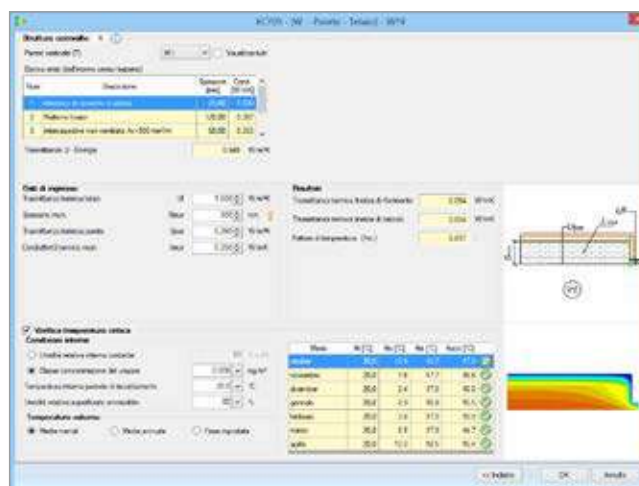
ACTOS - 3W - Ponte - Telaio - W14

Struttura controterra

Parete verticale (?)

Struttura strati (dall'interno verso l'esterno)

| Num | Descrizione | Spessore [mm] | Cond. [W/mK] |
|---|---|---|---|
| 1 | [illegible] | 20,00 | 1,000 |
| 2 | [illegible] | 120,00 | 0,360 |
| 3 | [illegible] | 50,00 | 0,333 |

Trasmittanza U - Energia 0,449 W/m²K

Dati di ingresso

Trasmittanza termica totale U 1,000 W/m²K

Spessore muro 300 mm

Trasmittanza termica parete 1,360 W/m²K

Conduttività termica muro 1,250 W/mK

Risultati

Trasmittanza termica lineare di riferimento 0,094 W/mK

Trasmittanza termica lineare di calcolo 0,094 W/mK

Fattore di temperatura (fRsi) 0,637

Verifica temperatura critica

Condizioni interne

Umidità relativa interna costante

Classe concentrazione del vapore 0,006 kg/m³

Temperatura interna periodo di riscaldamento 20,0 °C

Umidità relativa superficiale ammissibile 80 %

Temperatura esterna

Medie mensili

Medie annuali

Fisse impostate

| Mese | θi [°C] | θe [°C] | θsi [°C] | fRsi |
|---|---|---|---|---|
| ottobre | 20,0 | 12,9 | 17,3 | 47,3 |
| novembre | 20,0 | 7,6 | 17,7 | 86,6 |
| dicembre | 20,0 | 2,4 | 17,0 | 80,0 |
| gennaio | 20,0 | 2,0 | 16,9 | 79,1 |
| febbraio | 20,0 | 3,4 | 17,3 | 79,1 |
| marzo | 20,0 | 6,8 | 17,6 | 84,7 |
| aprile | 20,0 | 10,3 | 18,5 | 79,1 |

<< Indietro   OK   Annulla